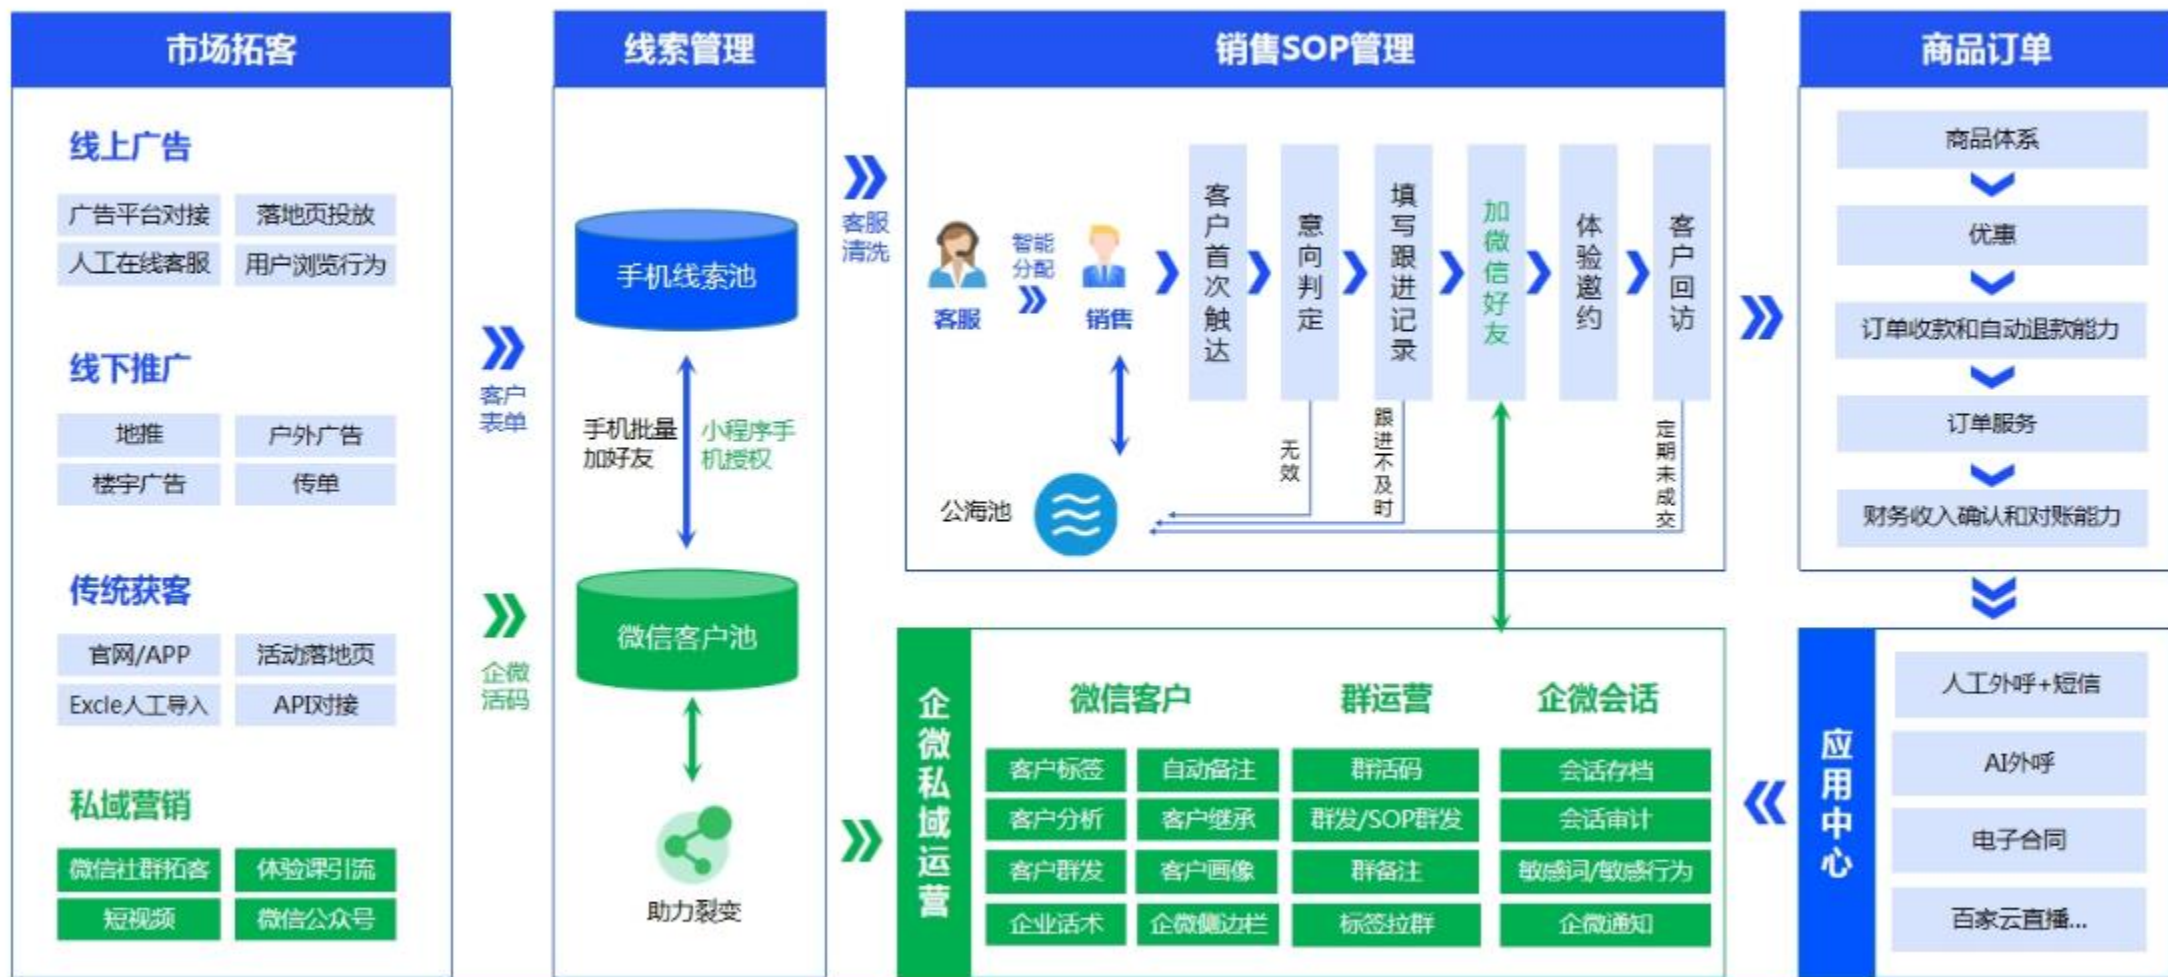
市场拓客

线上广告
广告平台对接 落地页投放
人工在线客服 用户浏览行为

线下推广
地推 户外广告
楼宇广告 传单

传统获客
官网/APP 活动落地页
Excle人工导入 API对接

私域营销
微信社群拓客 体验课引流
短视频 微信公众号

客户表单

企微活码

线索管理

手机线索池
手机批量加好友
小程序手机授权
微信客户池
助力裂变

客服清洗

销售SOP管理

客服
智能分配
销售
客户首次触达
意向判定
填写跟进记录
加微信好友
体验邀约
客户回访
无效
跟进不及时
定期未成交
公海池

商品订单

商品体系
优惠
订单收款和自动退款能力
订单服务
财务收入确认和对账能力

企微私域运营

微信客户
客户标签 自动备注
客户分析 客户继承
客户群发 客户画像
企业话术 企微侧边栏

群运营
群活码
群发/SOP群发
群备注
标签拉群

企微会话
会话存档
会话审计
敏感词/敏感行为
企微通知

应用中心

人工外呼+短信
AI外呼
电子合同
百家云直播...